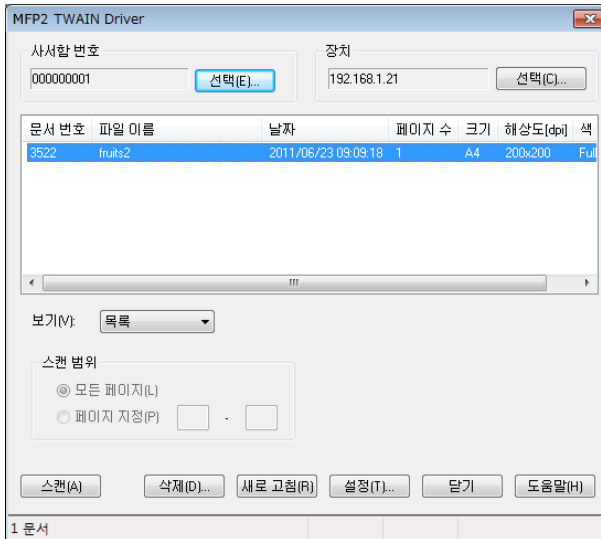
MFP2 TWAIN Driver

사서함 번호
000000001
선택(E)...

장치
192.168.1.21
선택(C)...

| 문서 번호 | 파일 이름 | 날짜 | 페이지 수 | 크기 | 해상도[dpi] | 색 |
|---|---|---|---|---|---|---|
| 3522 | fruits2 | 2011/06/23 09:09:18 | 1 | A4 | 200x200 | Ful |

보기(V): 목록

스캔 범위
모든 페이지(L)
페이지 지정(P) -

스캔(A) 삭제(D)... 새로 고침(R) 설정(T)... 닫기 도움말(H)

1 문서